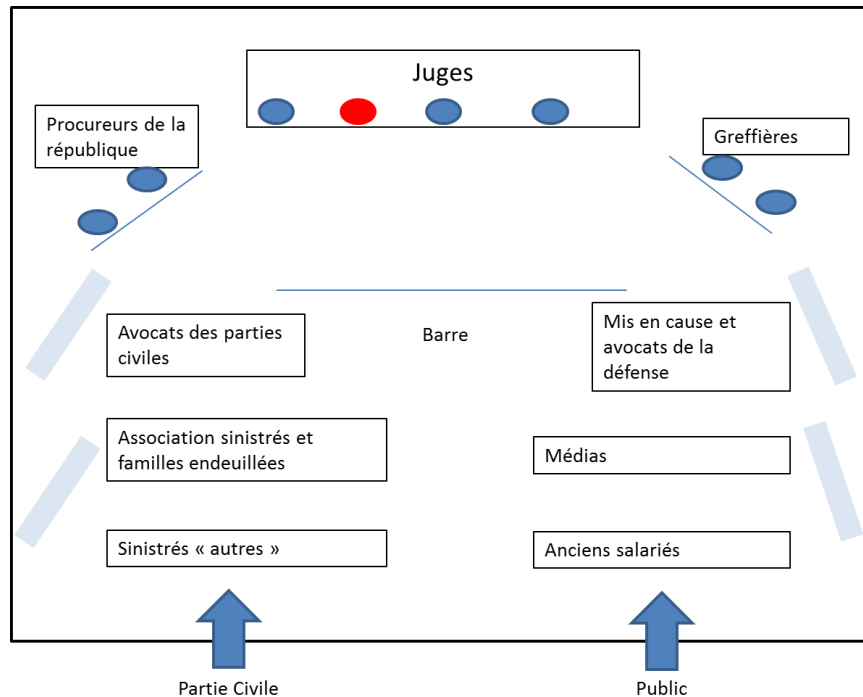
Juges

Procureurs de la république

Greffières

Barre

Avocats des parties civiles

Mis en cause et avocats de la défense

Association sinistrés et familles endeuillées

Médias

Sinistrés « autres »

Anciens salariés

Partie Civile

Public